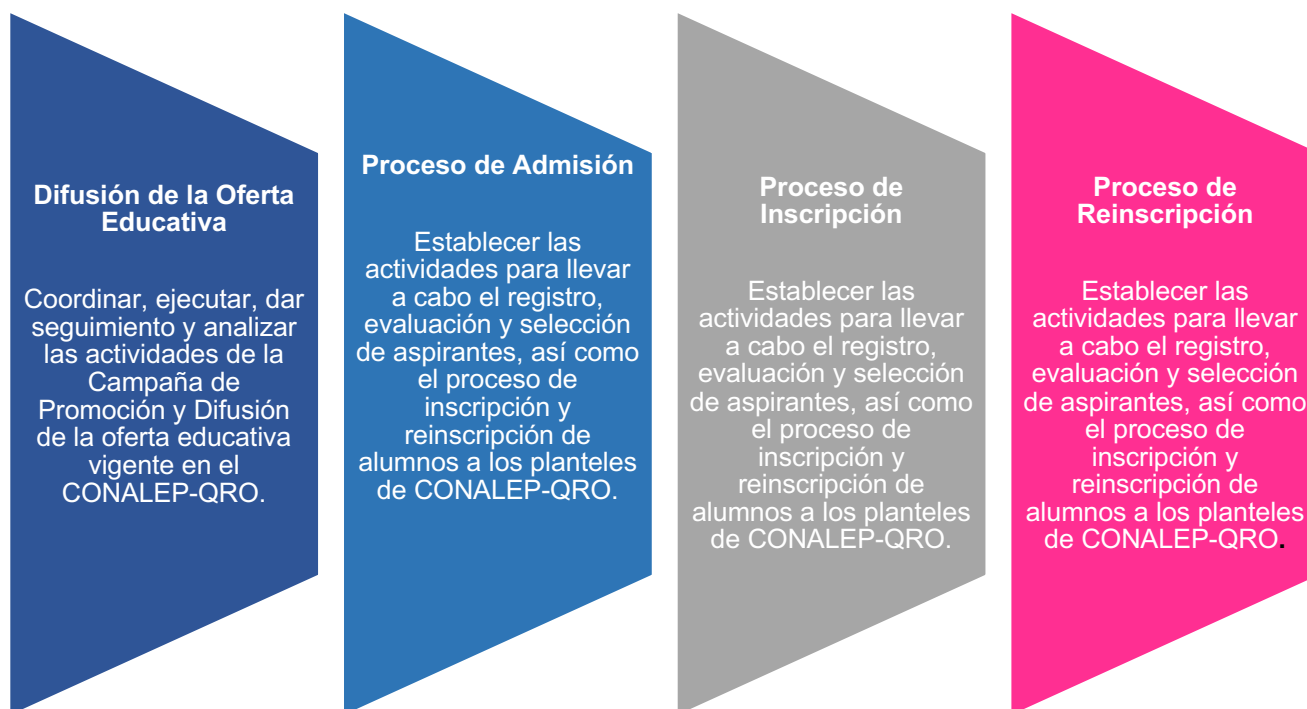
**Difusión de la Oferta Educativa**

Coordinar, ejecutar, dar seguimiento y analizar las actividades de la Campaña de Promoción y Difusión de la oferta educativa vigente en el CONALEP-QRO.

**Proceso de Admisión**

Establecer las actividades para llevar a cabo el registro, evaluación y selección de aspirantes, así como el proceso de inscripción y reinscripción de alumnos a los planteles de CONALEP-QRO.

**Proceso de Inscripción**

Establecer las actividades para llevar a cabo el registro, evaluación y selección de aspirantes, así como el proceso de inscripción y reinscripción de alumnos a los planteles de CONALEP-QRO.

**Proceso de Reinscripción**

Establecer las actividades para llevar a cabo el registro, evaluación y selección de aspirantes, así como el proceso de inscripción y reinscripción de alumnos a los planteles de CONALEP-QRO.